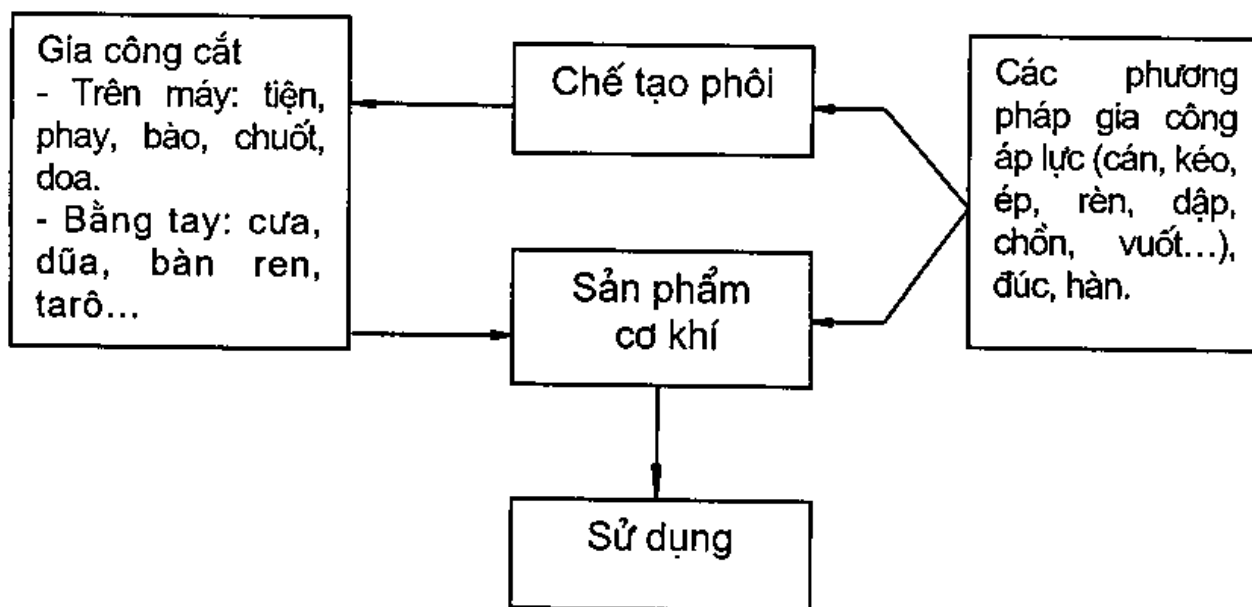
Gia công cắt
- Trên máy: tiện, phay, bào, chuốt, doa.
- Bằng tay: cưa, dũa, bàn ren, tarô...

Chế tạo phôi

Các phương pháp gia công áp lực (cán, kéo, ép, rèn, dập, chồn, vuốt...), đúc, hàn.

Sản phẩm cơ khí

Sử dụng